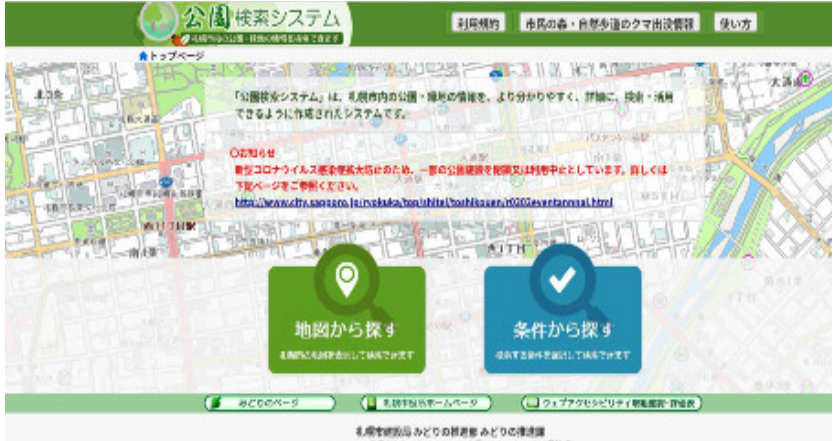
公園検索システム
札幌市内の公園・緑地の情報を検索できます

利用規約
市民の森・自然歩道のクマ出没情報
使い方

トップページ

「公園検索システム」は、札幌市内の公園・緑地の情報を、より分かりやすく、詳細に、検索・活用できるように作成されたシステムです。

○お知らせ
新型コロナウイルス感染症拡大防止のため、一部の公園施設を閉鎖又は利用中止としています。詳しくは下記ページをご確認ください。
https://www.city.sapporo.jp/ryokuka/top/shisetsu/toshikouen/r020eventannai.html

地図から探す
札幌市の地図を表示して検索できます

条件から探す
検索する条件を選択して検索できます

みどりのページ
札幌市公式ホームページ
ウェブアクセシビリティ情報・評価表

札幌市建設局 みどりの推進部 みどりの推進課